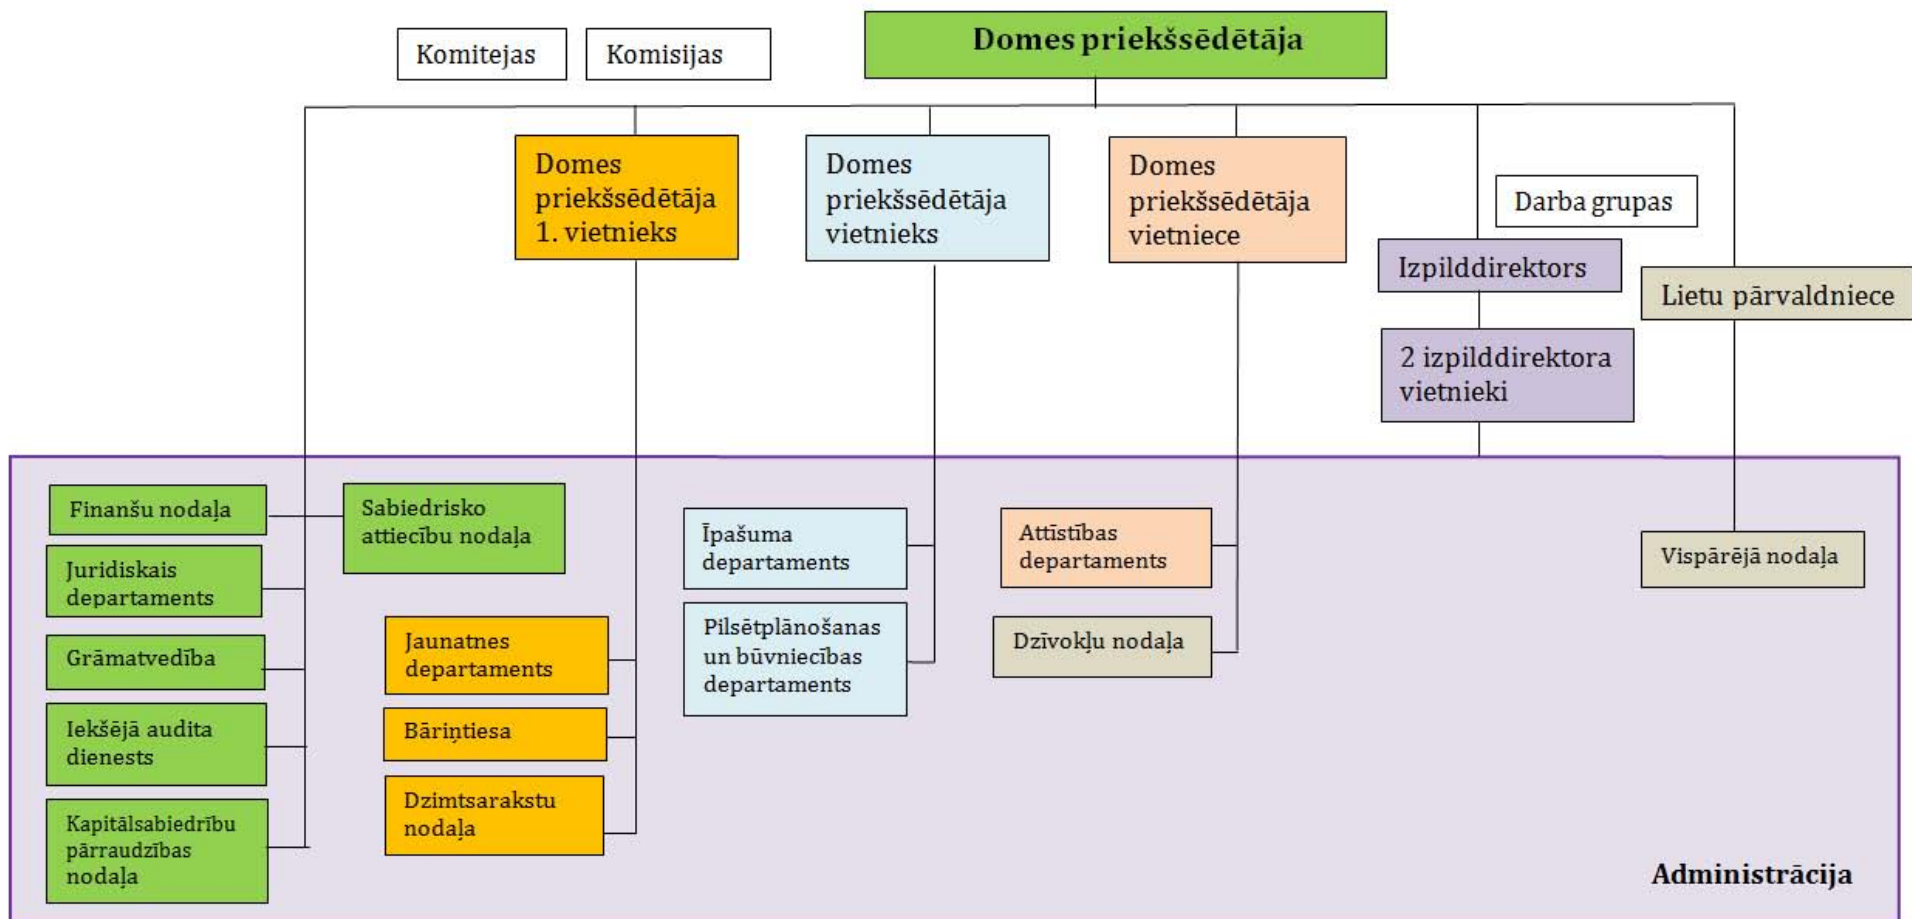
Komitejas

Komisijas

Domes priekšsēdētāja

Domes priekšsēdētāja 1. vietnieks

Domes priekšsēdētāja vietnieks

Domes priekšsēdētāja vietniece

Darba grupas

Izpilddirektors

Lietu pārvaldniece

2 izpilddirektora vietnieki

Finanšu nodaļa

Sabiedrisko attiecību nodaļa

Juridiskais departaments

Grāmatvedība

Iekšējā audita dienests

Kapitālsabiedrību pārraudzības nodaļa

Jaunatnes departaments

Bāriņtiesa

Dzimtsarakstu nodaļa

Īpašuma departaments

Pilsētplānošanas un būvniecības departaments

Attīstības departaments

Dzīvokļu nodaļa

Vispārējā nodaļa

Administrācija